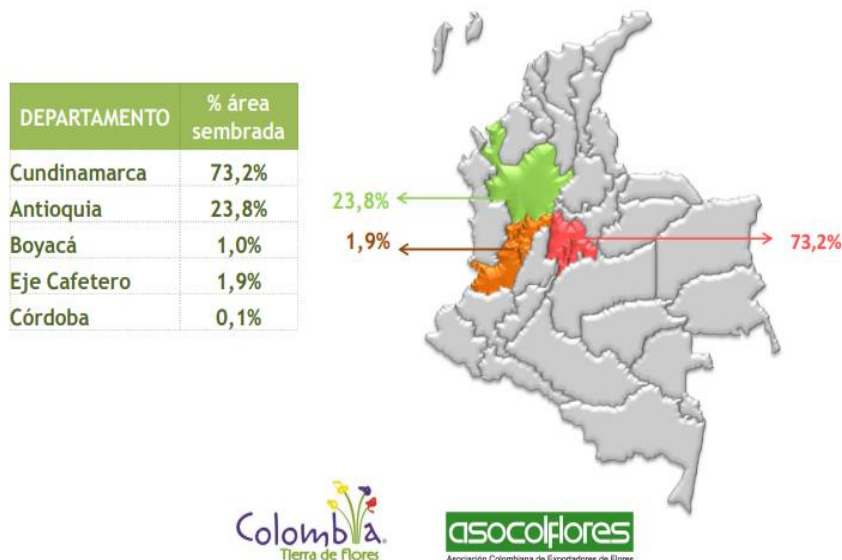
| DEPARTAMENTO | % área sembrada |
|---|---|
| Cundinamarca | 73,2% |
| Antioquia | 23,8% |
| Boyacá | 1,0% |
| Eje Cafetero | 1,9% |
| Córdoba | 0,1% |

23,8%
1,9%
73,2%

Colombia Tierra de Flores

asocolflores
Asociación Colombiana de Exportadores de Flores